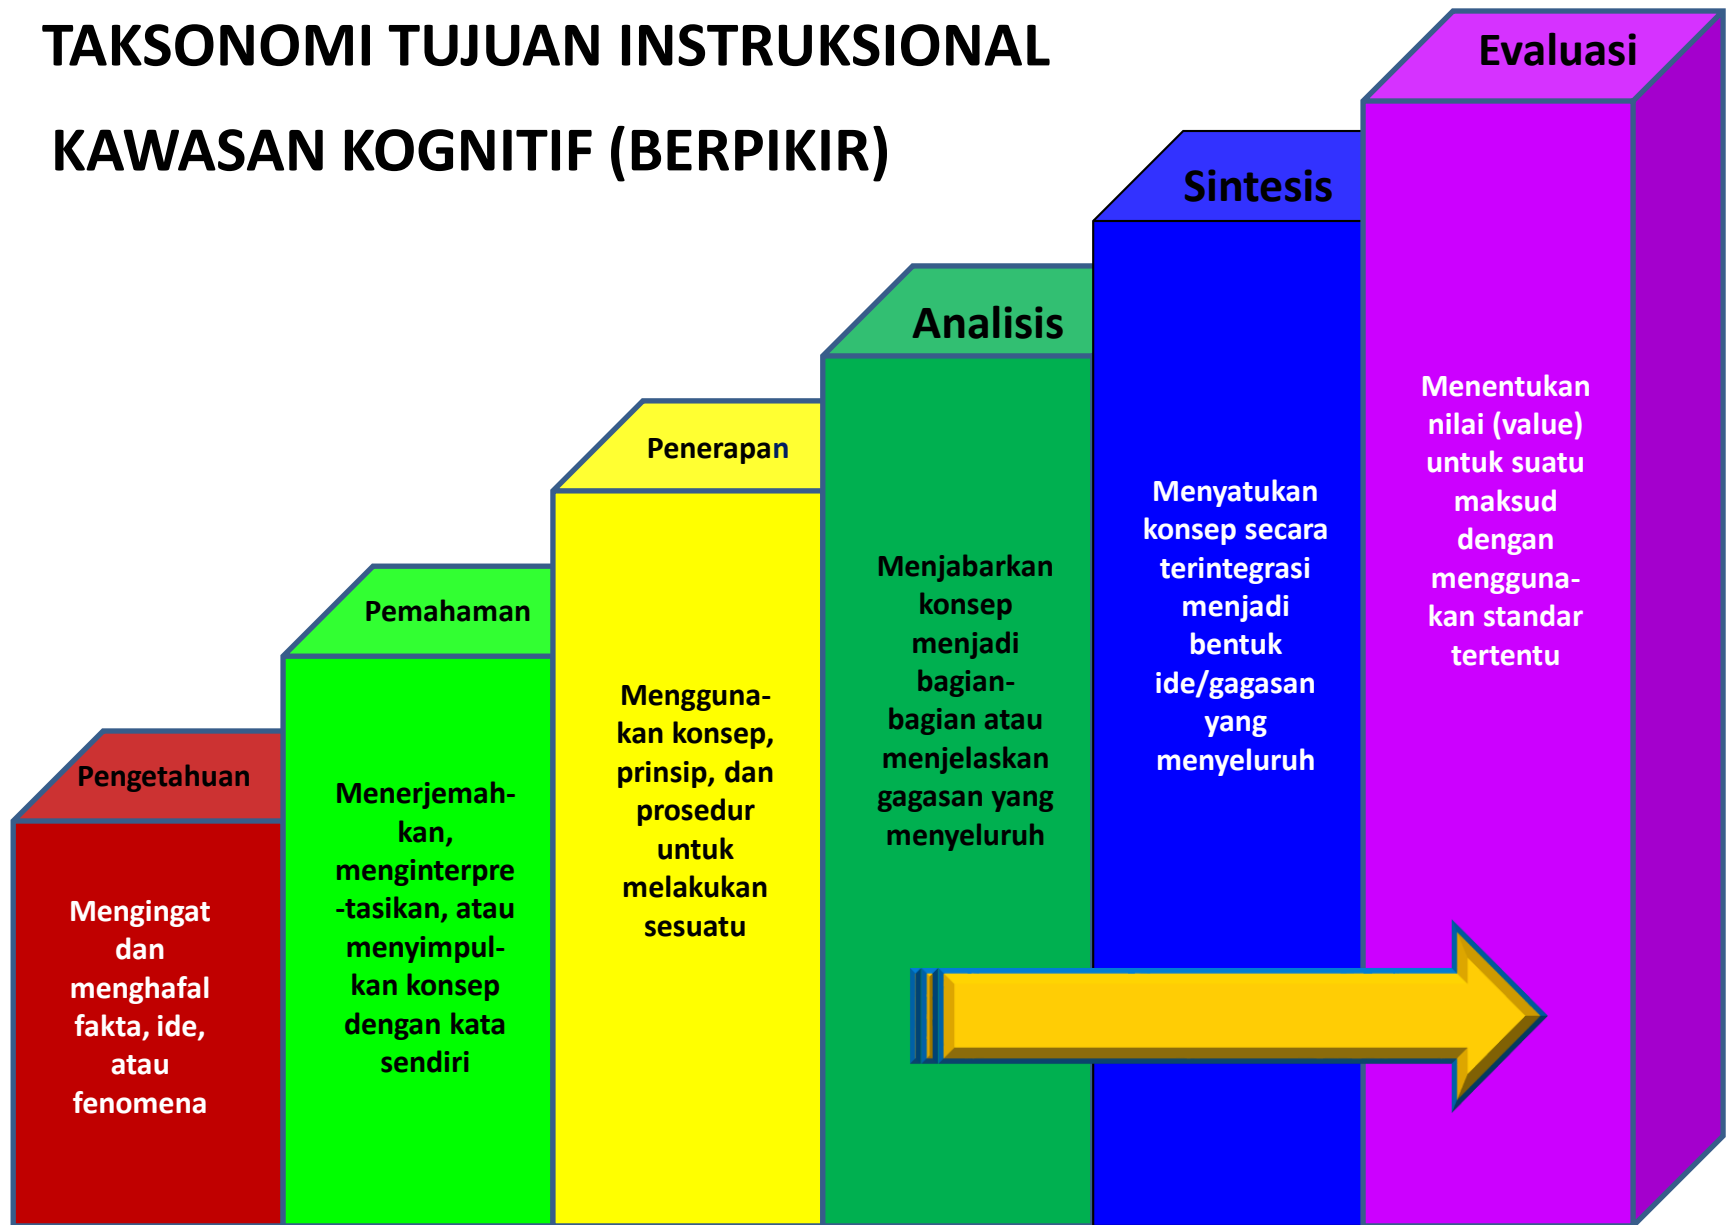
TAKSONOMI TUJUAN INSTRUKSIONAL

KAWASAN KOGNITIF (BERPIKIR)

Pengetahuan

Mengingat dan menghafal fakta, ide, atau fenomena

Pemahaman

Menerjemahkan, menginterpre-tasikan, atau menyimpulkan konsep dengan kata sendiri

Penerapan

Menggunakan konsep, prinsip, dan prosedur untuk melakukan sesuatu

Analisis

Menjabarkan konsep menjadi bagian-bagian atau menjelaskan gagasan yang menyeluruh

Sintesis

Menyatukan konsep secara terintegrasi menjadi bentuk ide/gagasan yang menyeluruh

Evaluasi

Menentukan nilai (value) untuk suatu maksud dengan menggunakan standar tertentu